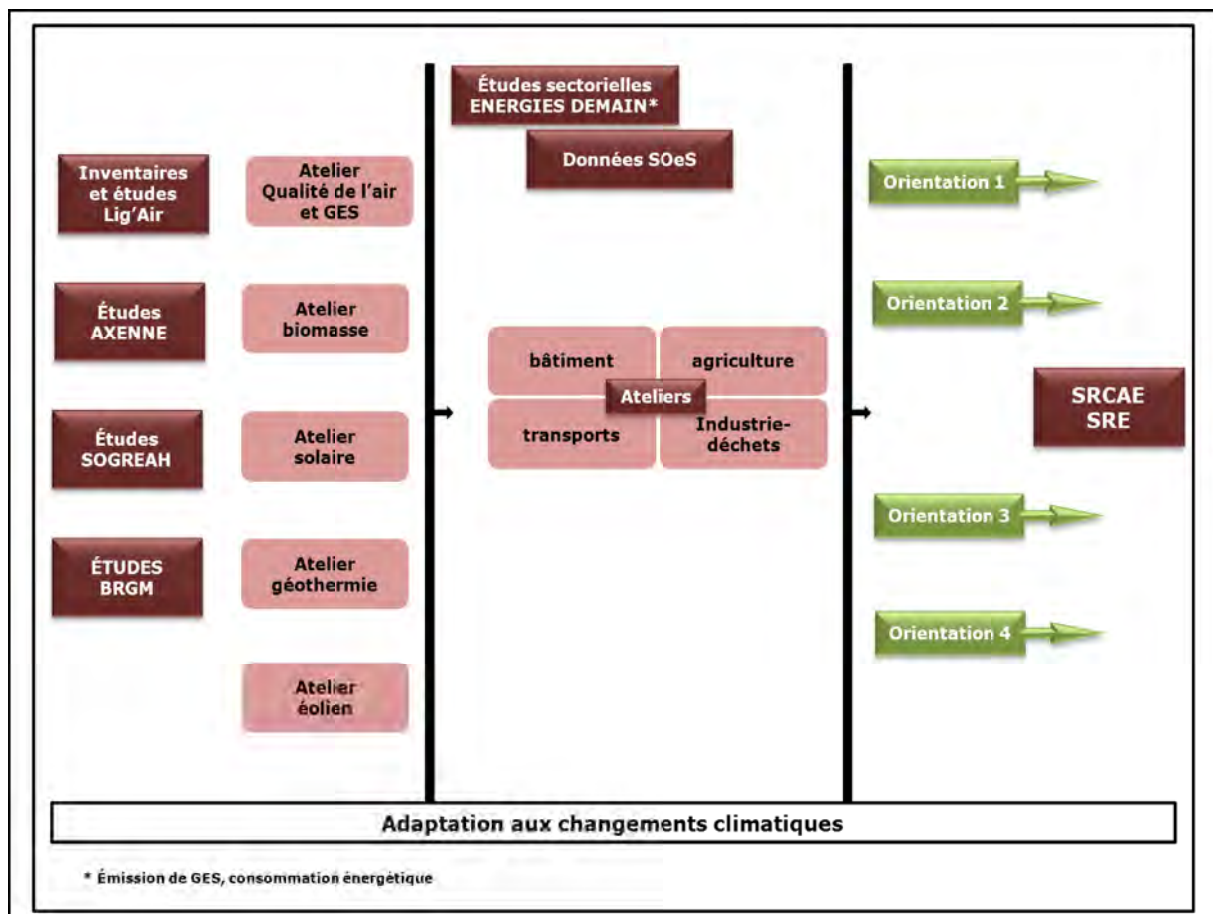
Inventaires et études Lig'Air

Atelier Qualité de l'air et GES

Études AXENNE

Atelier biomasse

Études SOGREAH

Atelier solaire

ÉTUDES BRGM

Atelier géothermie

Atelier éolien

Études sectorielles ENERGIES DEMAIN*

Données SOeS

bâtiment

agriculture

Ateliers

transports

Industrie-déchets

Orientation 1

Orientation 2

SRCAE SRE

Orientation 3

Orientation 4

Adaptation aux changements climatiques

* Émission de GES, consommation énergétique